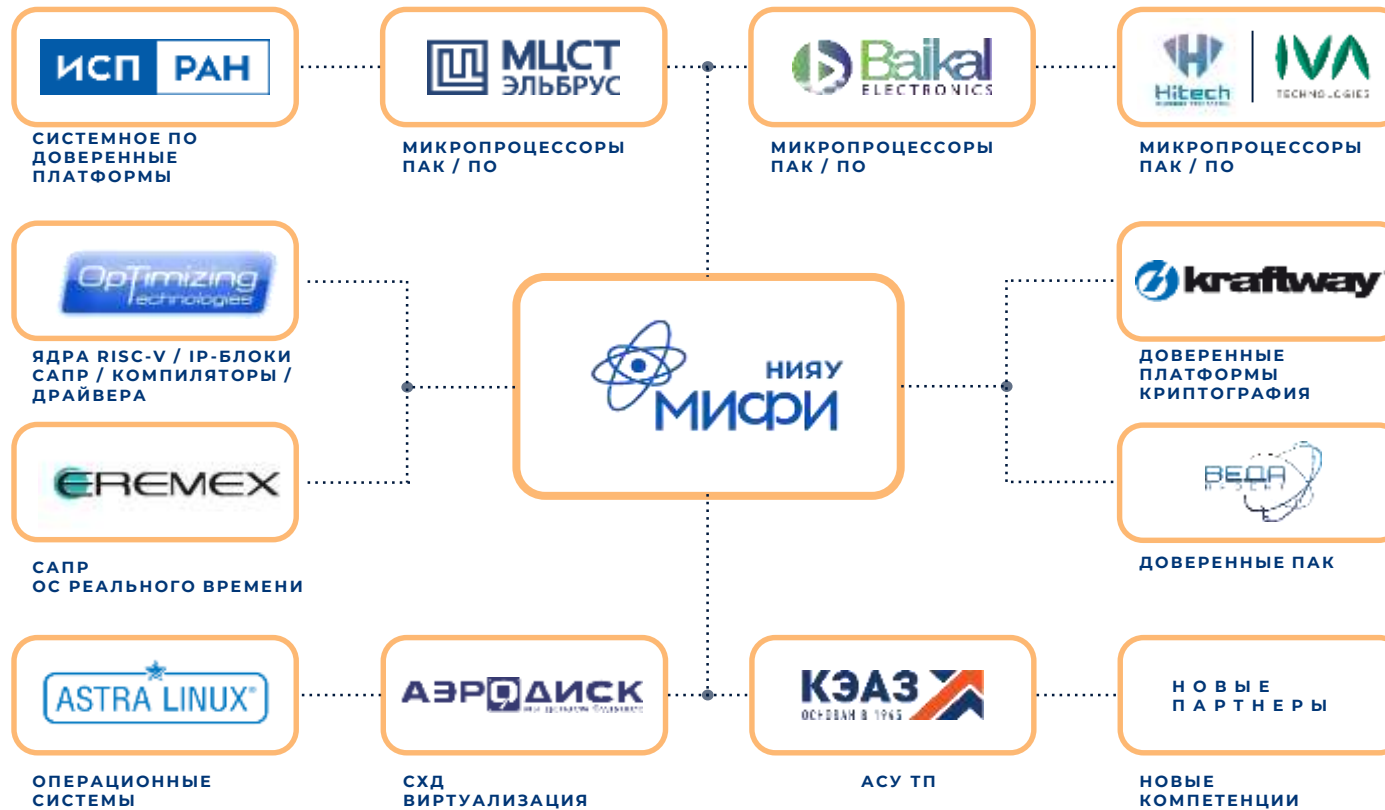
ИСП РАН

СИСТЕМНОЕ ПО
ДОВЕРЕННЫЕ ПЛАТФОРМЫ

МЦСТ ЭЛЬБРУС

МИКРОПРОЦЕССОРЫ
ПАК / ПО

Baikal ELECTRONICS

МИКРОПРОЦЕССОРЫ
ПАК / ПО

Hitech IVA TECHNOLOGIES

МИКРОПРОЦЕССОРЫ
ПАК / ПО

OpTimizing Technologies

ЯДРА RISC-V / IP-БЛОКИ
САПР / КОМПИЛЯТОРЫ / ДРАЙВЕРА

НИЯУ МИФИ

kraftway

ДОВЕРЕННЫЕ ПЛАТФОРМЫ
КРИПТОГРАФИЯ

EREMEX

САПР
ОС РЕАЛЬНОГО ВРЕМЕНИ

ВЕДА

ДОВЕРЕННЫЕ ПАК

ASTRA LINUX®

ОПЕРАЦИОННЫЕ СИСТЕМЫ

АЭРОДИСК

СХД
ВИРТУАЛИЗАЦИЯ

КЭАЗ
ОСНОВАН В 1945

АСУ ТП

НОВЫЕ ПАРТНЕРЫ

НОВЫЕ КОМПЕТЕНЦИИ